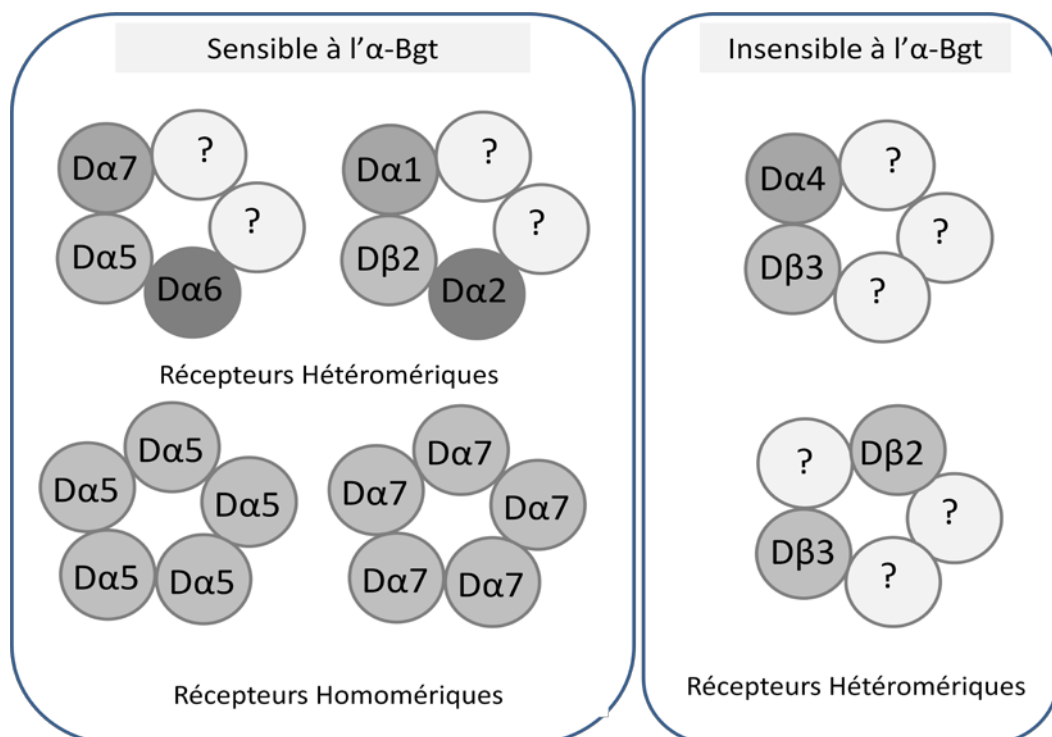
Sensible à l'α-Bgt

Dα7
?
?
Dα5
Dα6

Dα1
?
?
Dβ2
Dα2

Récepteurs Hétéromériques

Dα5
Dα5
Dα5
Dα5
Dα5

Dα7
Dα7
Dα7
Dα7
Dα7

Récepteurs Homomériques

Insensible à l'α-Bgt

Dα4
?
?
Dβ3
?

?
Dβ2
?
Dβ3
?

Récepteurs Hétéromériques